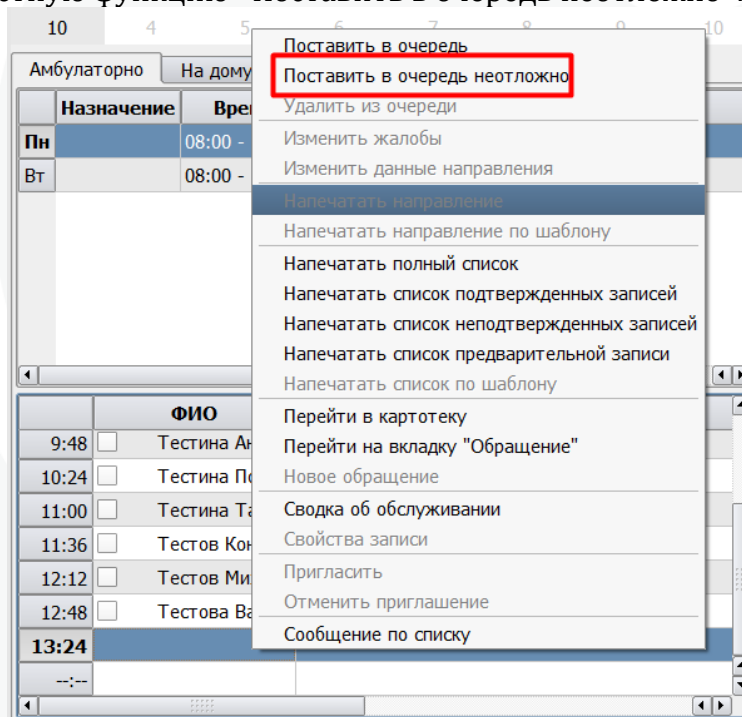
10 4 5 6 7 8 9 10

Амбулаторно | На дому

| | Назначение | Вре |
|---|---|---|
| Пн | | 08:00 - |
| Вт | | 08:00 - |

Поставить в очередь
Поставить в очередь неотложно
Удалить из очереди
Изменить жалобы
Изменить данные направления
Напечатать направление
Напечатать направление по шаблону
Напечатать полный список
Напечатать список подтвержденных записей
Напечатать список неподтвержденных записей
Напечатать список предварительной записи
Напечатать список по шаблону
Перейти в картотеку
Перейти на вкладку "Обращение"
Новое обращение
Сводка об обслуживании
Свойства записи
Пригласить
Отменить приглашение
Сообщение по списку

| | | ФИО |
|---|---|---|
| 9:48 | | Тестина Ан |
| 10:24 | | Тестина По |
| 11:00 | | Тестина Та |
| 11:36 | | Тестов Кон |
| 12:12 | | Тестов Ми |
| 12:48 | | Тестова Ва |
| 13:24 | | |
| --:-- | | |